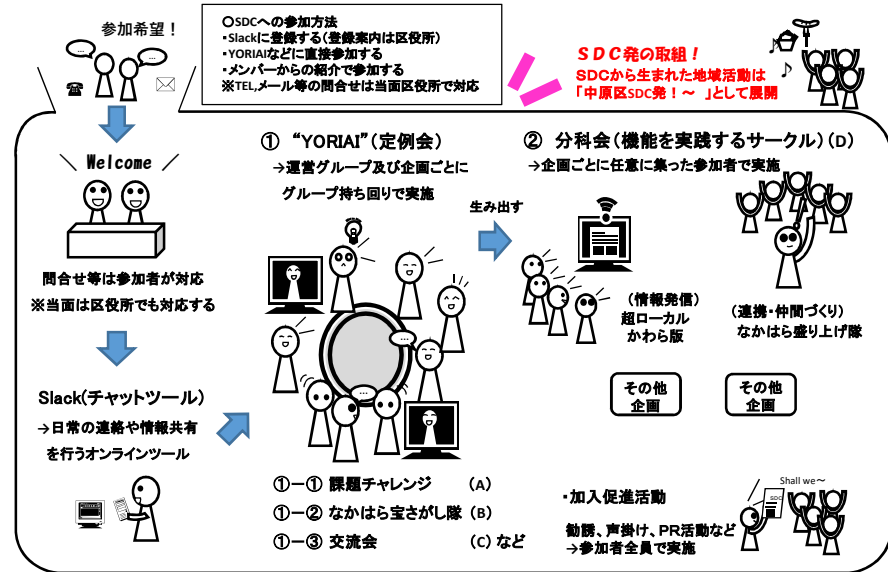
参加希望！

○SDCへの参加方法
・Slackに登録する(登録案内は区役所)
・YORIAIなどに直接参加する
・メンバーからの紹介で参加する
※TEL,メール等の問合せは当面区役所で対応

ＳＤＣ発の取組！
SDCから生まれた地域活動は
「中原区SDC発！～ 」として展開

＼ Welcome ／

問合せ等は参加者が対応
※当面は区役所でも対応する

Slack(チャットツール)
→日常の連絡や情報共有を行うオンラインツール

① “YORIAI”(定例会)
→運営グループ及び企画ごとにグループ持ち回りで実施

生み出す

② 分科会(機能を実践するサークル)(D)
→企画ごとに任意に集った参加者で実施

(情報発信)
超ローカル
かわら版

(連携・仲間づくり)
なかはら盛り上げ隊

その他
企画

その他
企画

①ー① 課題チャレンジ (A)
①ー② なかはら宝さがし隊 (B)
①ー③ 交流会 (C) など

・加入促進活動
勧誘、声掛け、PR活動など
→参加者全員で実施

Shall we～

SDC